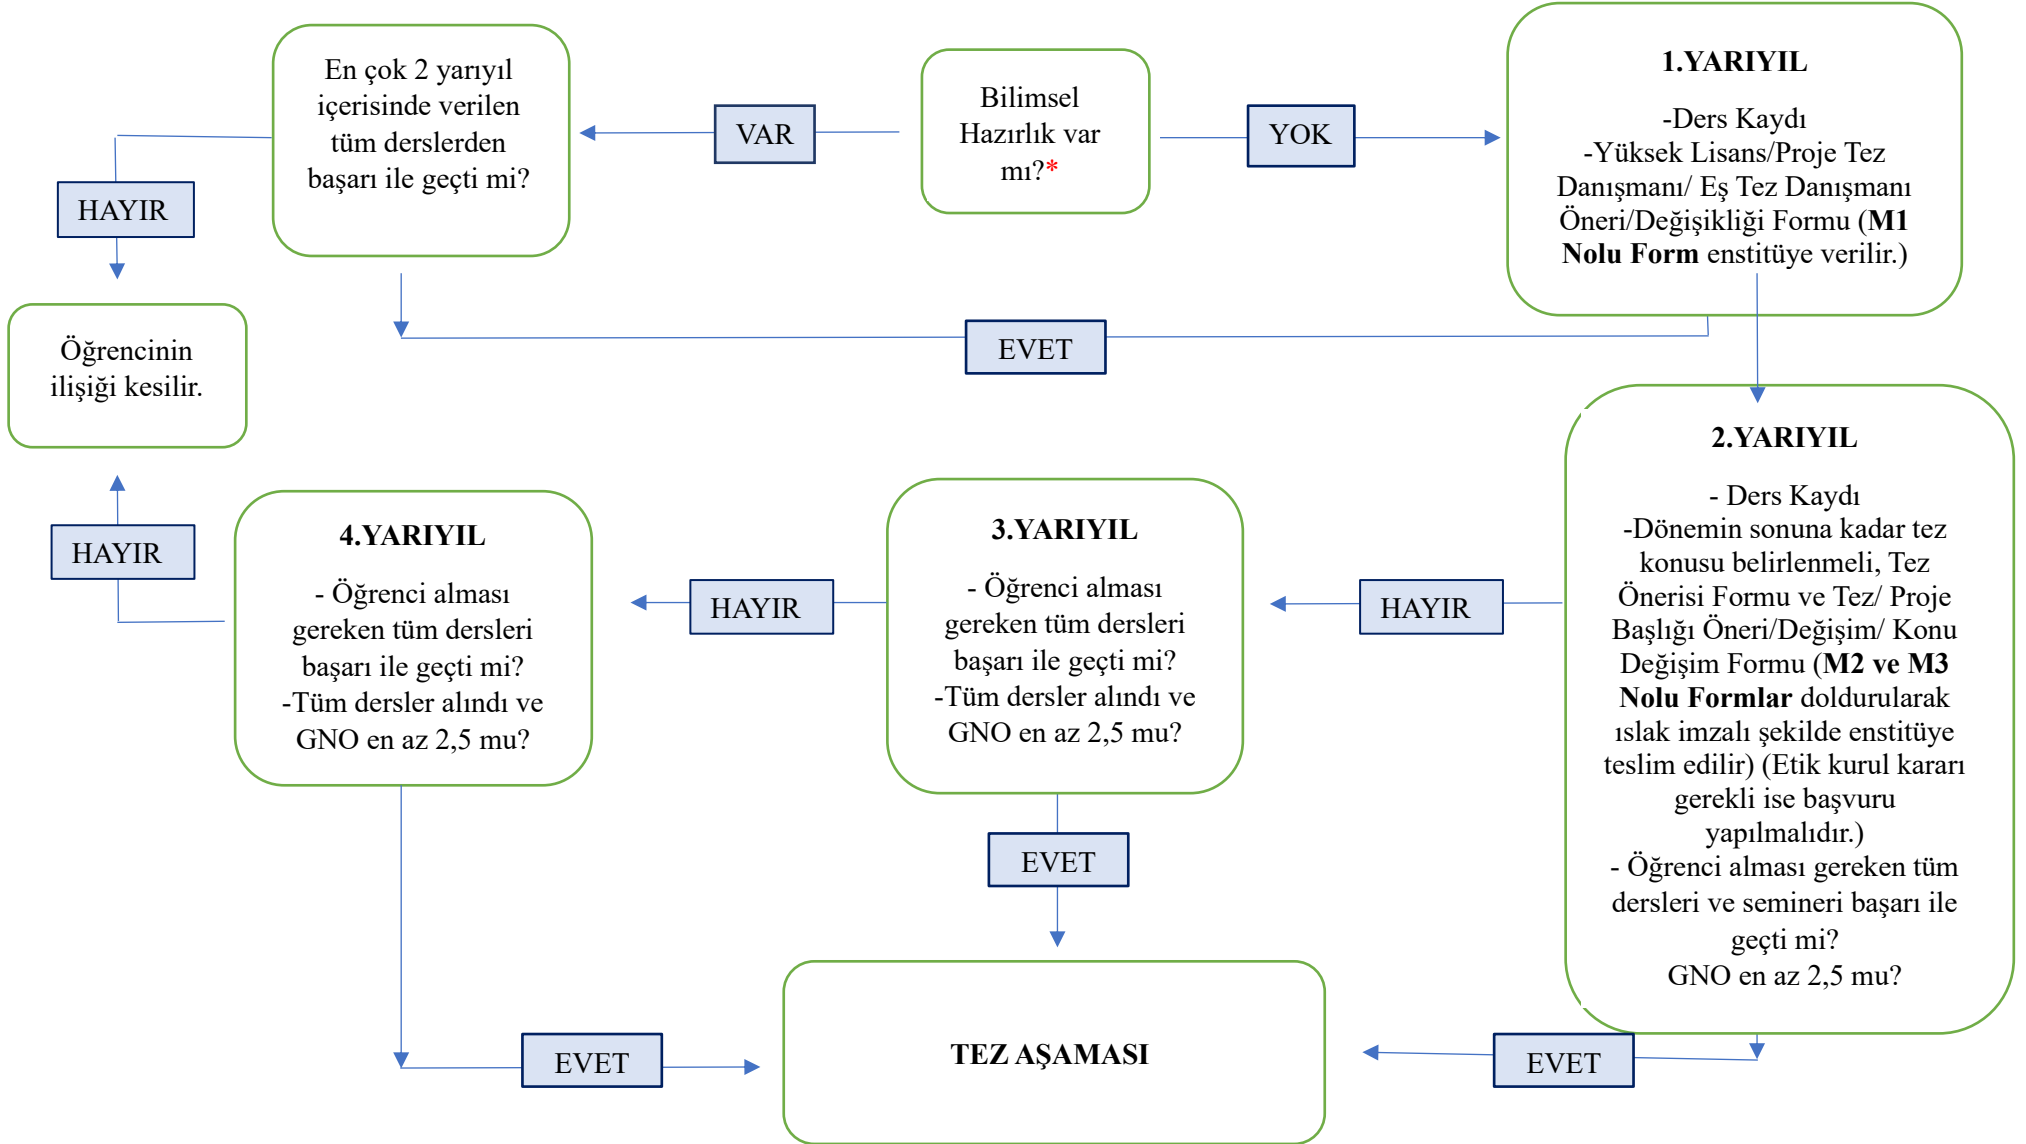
Bilimsel Hazırlık var mı?*

VAR

YOK

En çok 2 yarıyıl içerisinde verilen tüm derslerden başarı ile geçti mi?

HAYIR

Öğrencinin ilişiği kesilir.

1.YARIYIL

-Ders Kaydı
-Yüksek Lisans/Proje Tez Danışmanı/ Eş Tez Danışmanı Öneri/Değişikliği Formu (**M1 Nolu Form** enstitüye verilir.)

EVET

2.YARIYIL

- Ders Kaydı
-Dönemin sonuna kadar tez konusu belirlenmeli, Tez Önerisi Formu ve Tez/ Proje Başlığı Öneri/Değişim/ Konu Değişim Formu (**M2 ve M3 Nolu Formlar** doldurularak ıslak imzalı şekilde enstitüye teslim edilir) (Etik kurul kararı gerekli ise başvuru yapılmalıdır.)
- Öğrenci alması gereken tüm dersleri ve semineri başarı ile geçti mi?
GNO en az 2,5 mu?

HAYIR

3.YARIYIL

- Öğrenci alması gereken tüm dersleri başarı ile geçti mi?
-Tüm dersler alındı ve GNO en az 2,5 mu?

HAYIR

4.YARIYIL

- Öğrenci alması gereken tüm dersleri başarı ile geçti mi?
-Tüm dersler alındı ve GNO en az 2,5 mu?

HAYIR

EVET

EVET

EVET

TEZ AŞAMASI